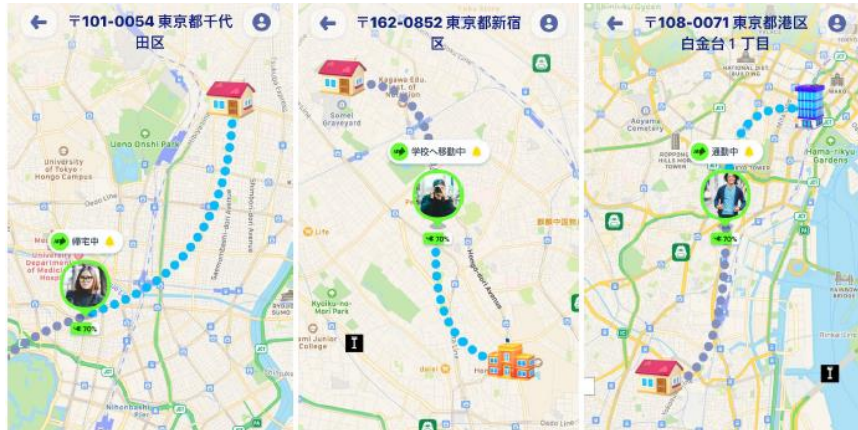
〒101-0054 東京都千代田区

Ueno Onshi Park

University of Tokyo - Hongo Campus

帰宅中

70%

〒162-0852 東京都新宿区

Somei Graveyard

学校へ移動中

70%

Life

Kyoiku-no-Mori Park

Hongo-dori Avenue

〒108-0071 東京都港区白金台1丁目

Aoyama Cemetery

通勤中

70%

Hama-rikyu Gardens

Roppongi Hills Mori Tower

Tokyo Tower